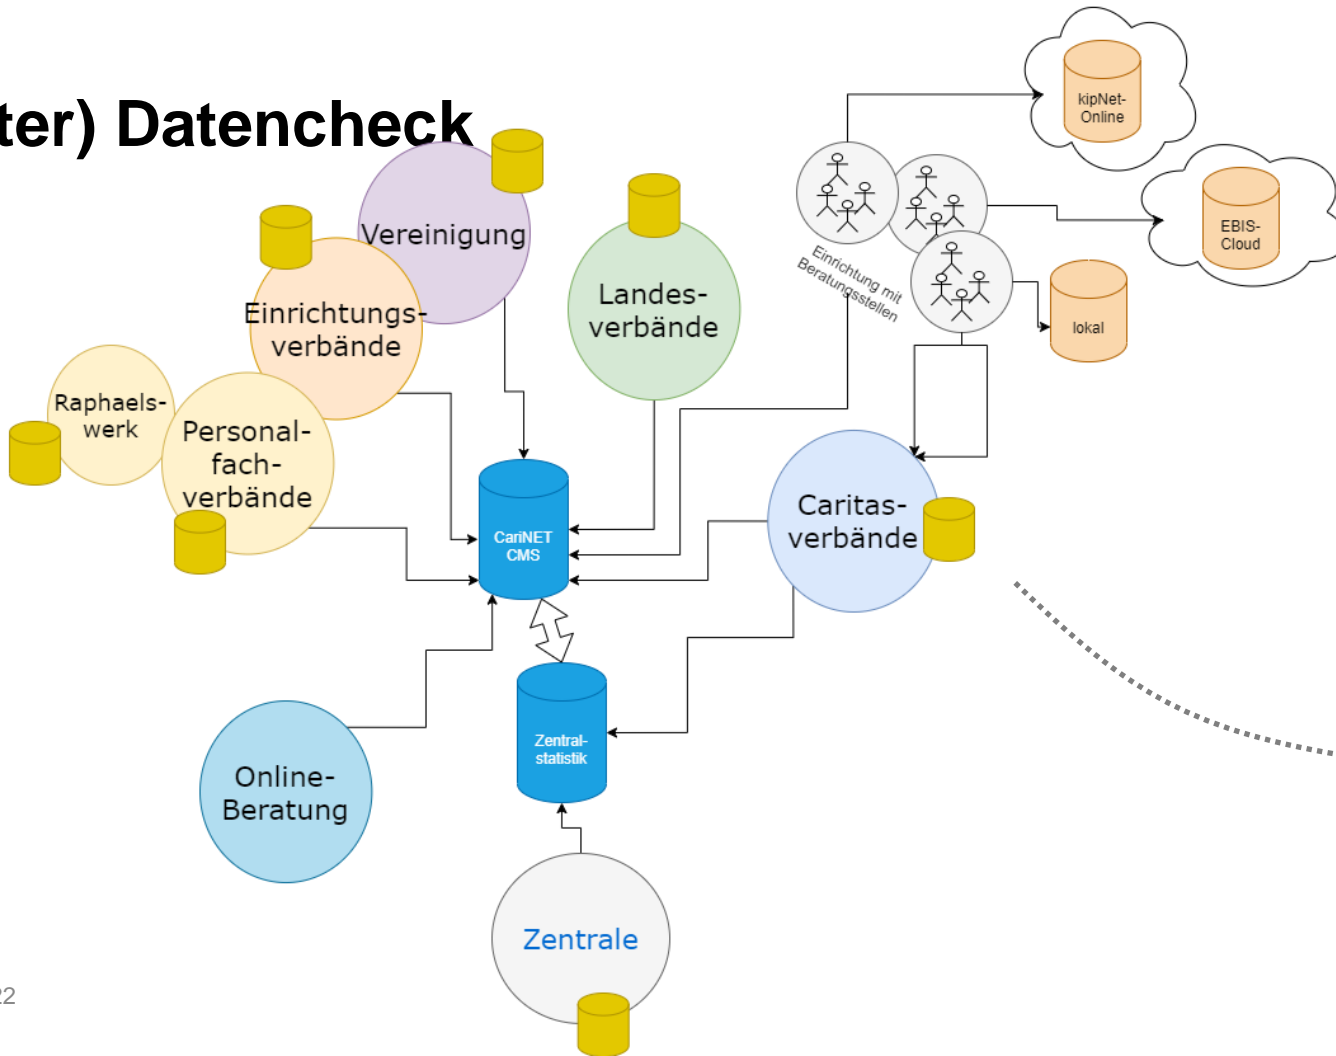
ter) Datencheck

Vereinigung

Einrichtungsverbände

Landesverbände

Raphaelswerk

Personalfachverbände

kipNet-Online

EBIS-Cloud

lokal

Einrichtung mit Beratungsstellen

CariNET CMS

Caritasverbände

Zentralstatistik

Online-Beratung

Zentrale

22